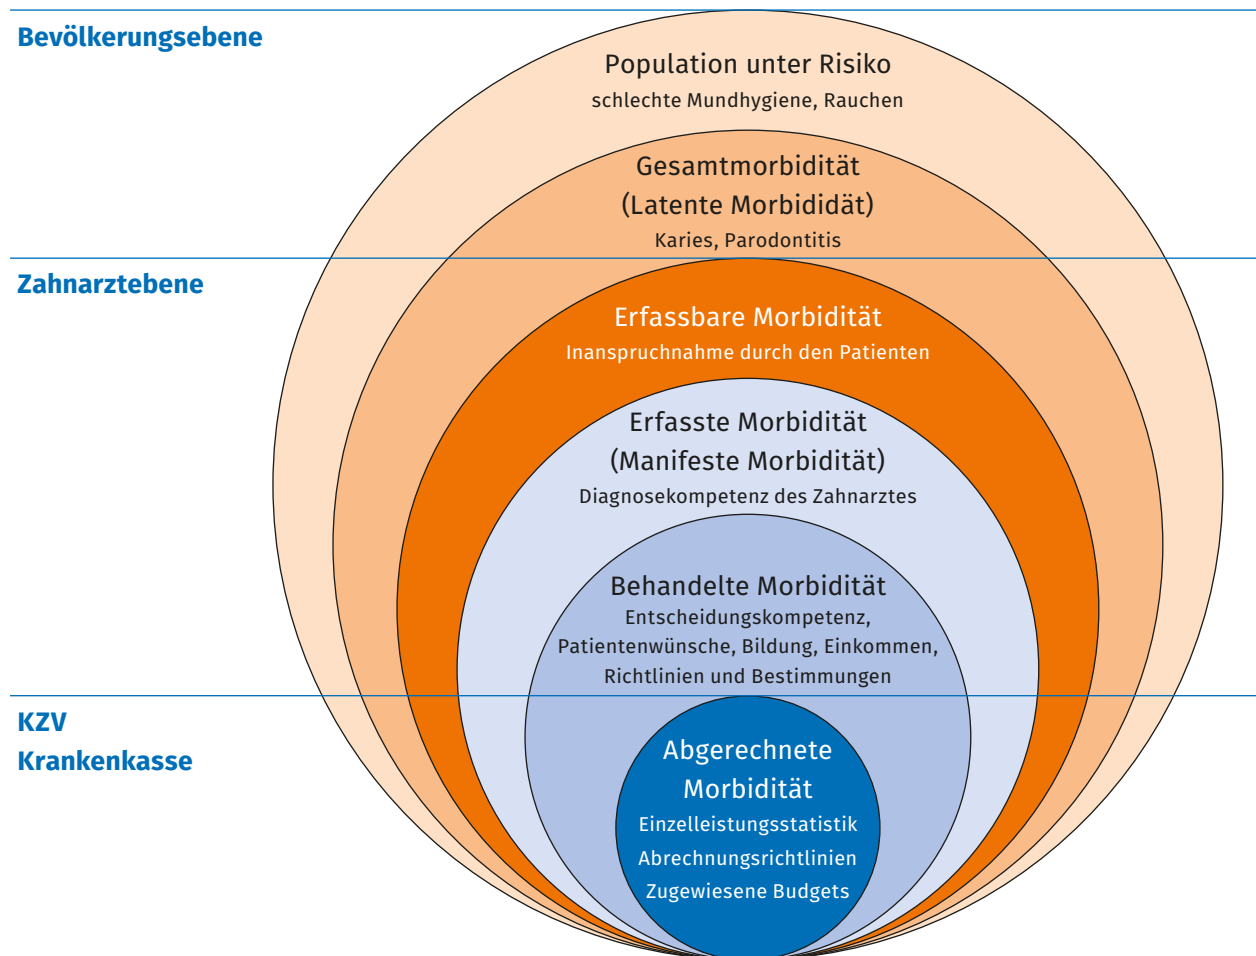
Bevölkerungsebene

Population unter Risiko
schlechte Mundhygiene, Rauchen

Gesamtmorbidität
(Latente Morbididät)
Karies, Parodontitis

Zahnarztebene

Erfassbare Morbidität
Inanspruchnahme durch den Patienten

Erfasste Morbidität
(Manifeste Morbidität)
Diagnosekompetenz des Zahnarztes

Behandelte Morbidität
Entscheidungskompetenz, Patientenwünsche, Bildung, Einkommen, Richtlinien und Bestimmungen

KZV
Krankenkasse

Abgerechnete Morbidität
Einzelleistungsstatistik
Abrechnungsrichtlinien
Zugewiesene Budgets